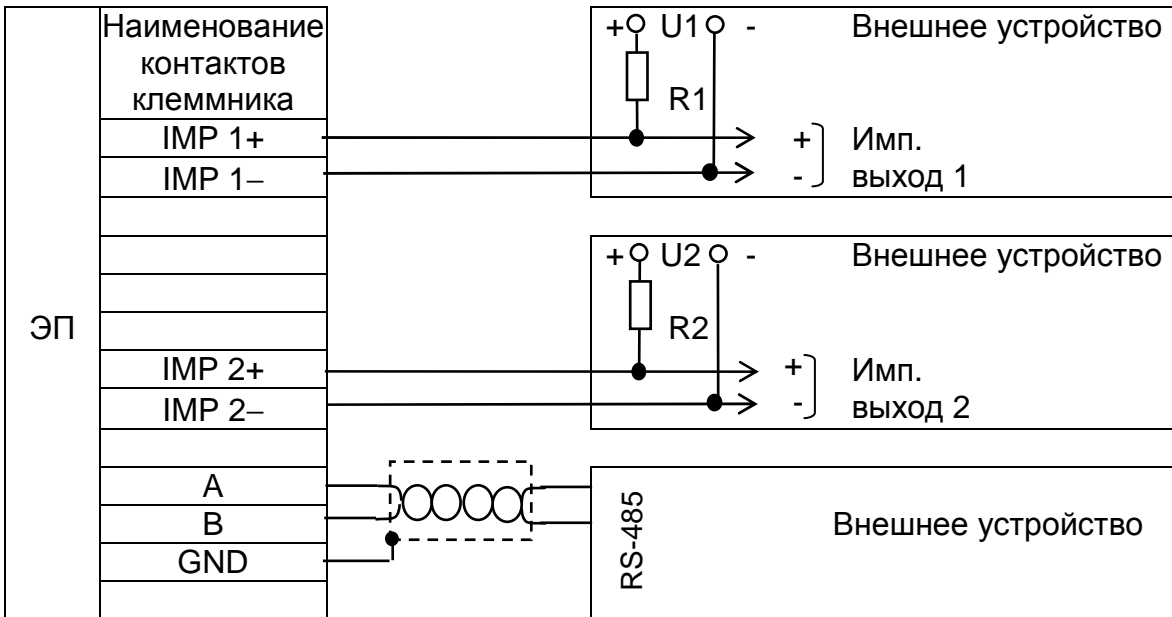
ЭП

Наименование контактов клеммника

IMP 1+

IMP 1–

IMP 2+

IMP 2–

A

B

GND

+ U1 -

R1

+

-

Имп. выход 1

Внешнее устройство

+ U2 -

R2

+

-

Имп. выход 2

Внешнее устройство

RS-485

Внешнее устройство